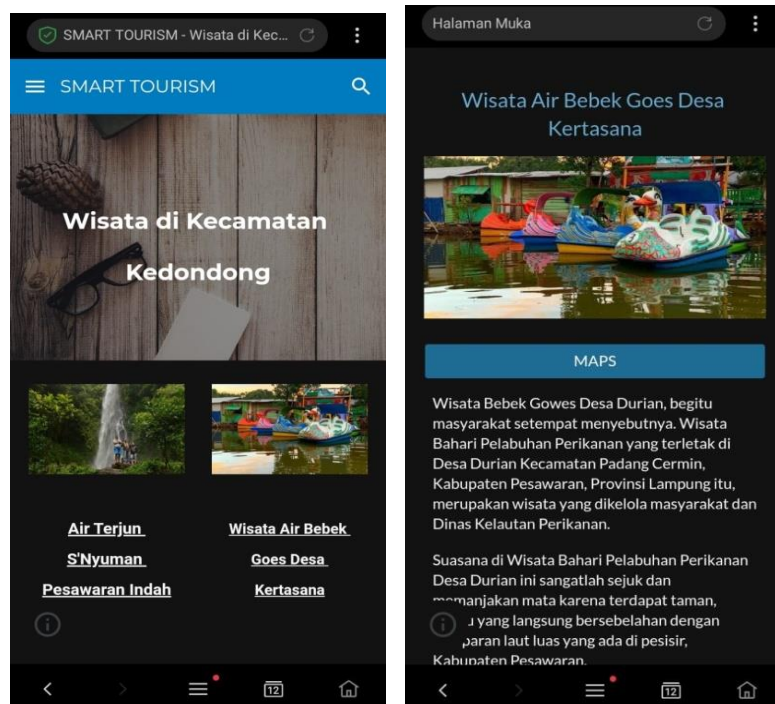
SMART TOURISM - Wisata di Kec...

SMART TOURISM

Wisata di Kecamatan Kedondong

Air Terjun S'Nyuman Pesawaran Indah

Wisata Air Bebek Goes Desa Kertasana

12

Halaman Muka

Wisata Air Bebek Goes Desa Kertasana

MAPS

Wisata Bebek Gowes Desa Durian, begitu masyarakat setempat menyebutnya. Wisata Bahari Pelabuhan Perikanan yang terletak di Desa Durian Kecamatan Padang Cermin, Kabupaten Pesawaran, Provinsi Lampung itu, merupakan wisata yang dikelola masyarakat dan Dinas Kelautan Perikanan.

Suasana di Wisata Bahari Pelabuhan Perikanan Desa Durian ini sangatlah sejuk dan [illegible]manjakan mata karena terdapat taman, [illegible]u yang langsung bersebelahan dengan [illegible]paran laut luas yang ada di pesisir, Kabupaten Pesawaran.

12